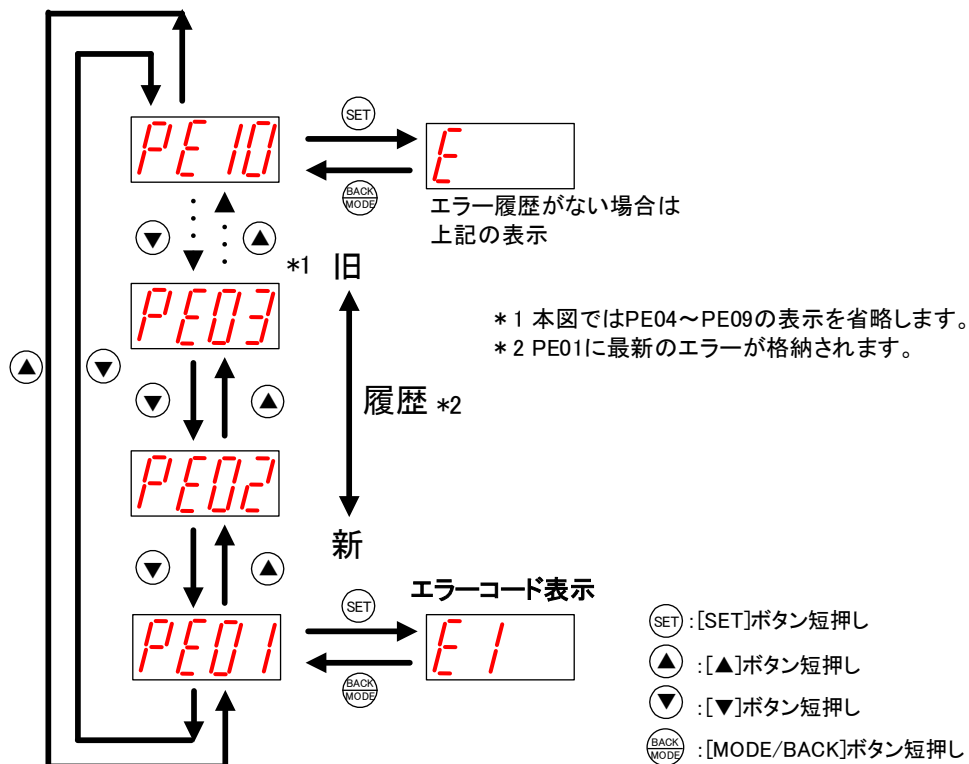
PE10

SET

E

BACK MODE

エラー履歴がない場合は
上記の表示

*1 旧

PE03

＊1 本図ではPE04～PE09の表示を省略します。
＊2 PE01に最新のエラーが格納されます。

履歴 *2

PE02

新

エラーコード表示

SET

PE01

E1

BACK MODE

SET :[SET]ボタン短押し
▲ :[▲]ボタン短押し
▼ :[▼]ボタン短押し
BACK MODE :[MODE/BACK]ボタン短押し